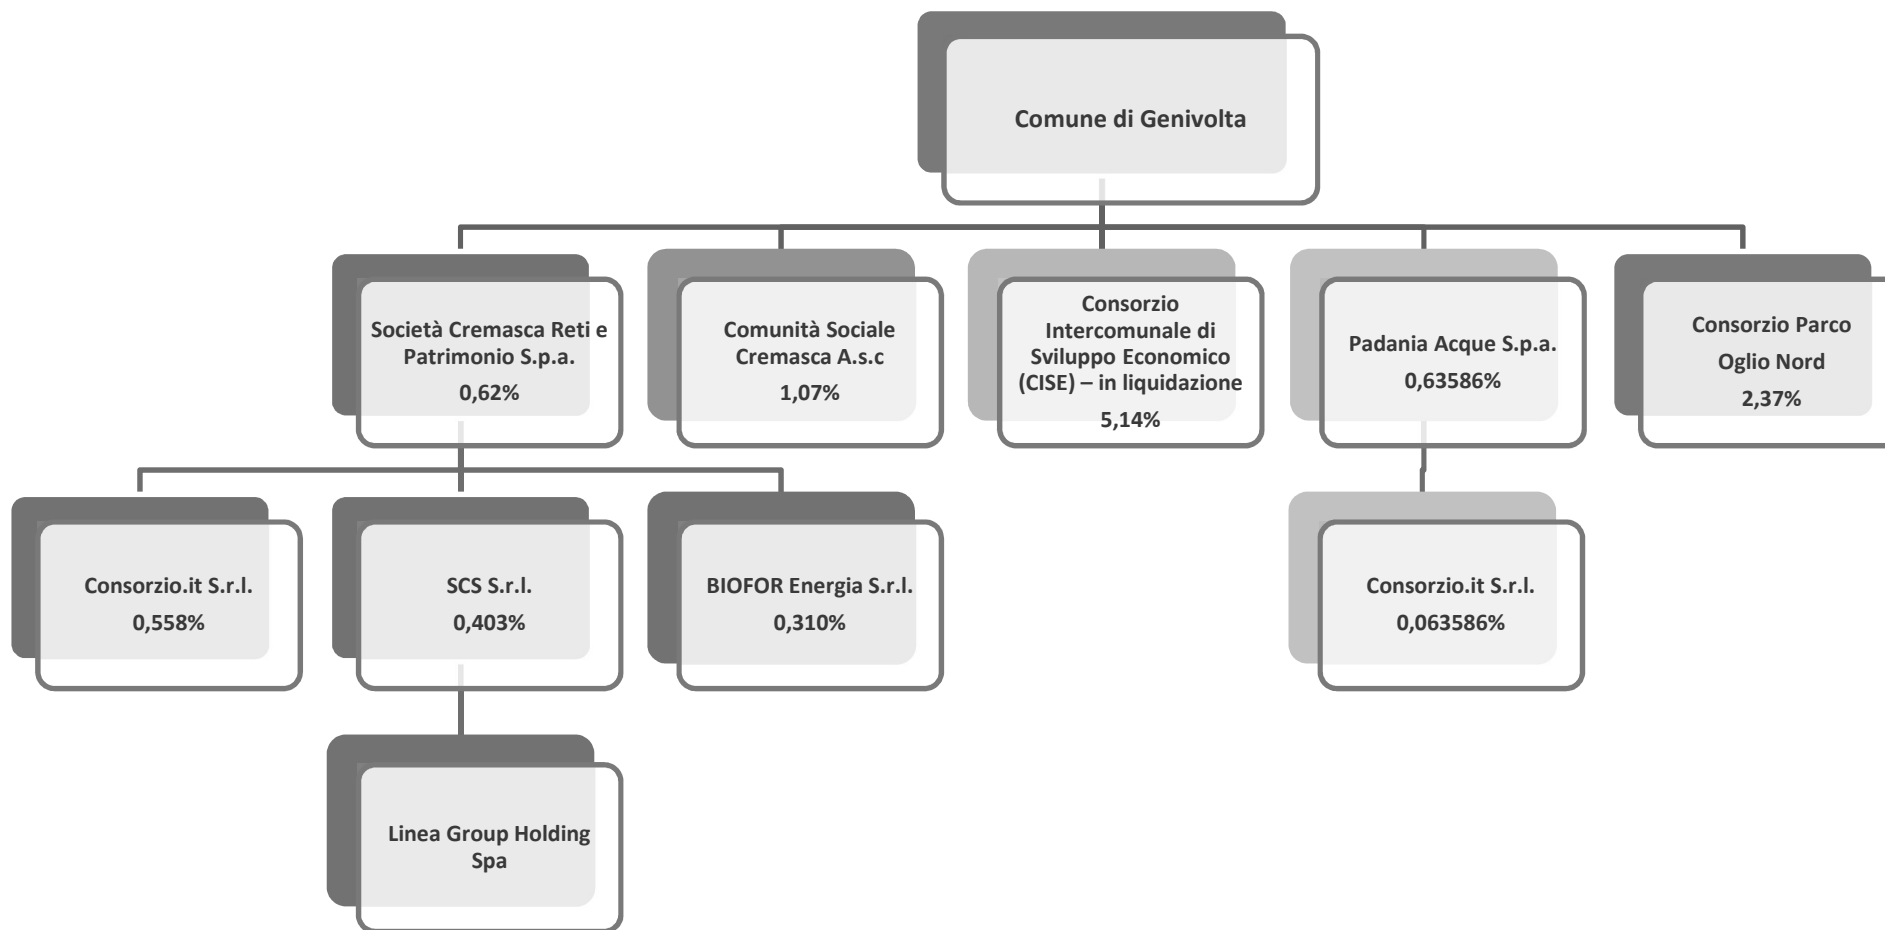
Comune di Genivolta

Società Cremasca Reti e Patrimonio S.p.a.
0,62%

Comunità Sociale Cremasca A.s.c
1,07%

Consorzio Intercomunale di Sviluppo Economico (CISE) – in liquidazione
5,14%

Padania Acque S.p.a.
0,63586%

Consorzio Parco Oglio Nord
2,37%

Consorzio.it S.r.l.
0,558%

SCS S.r.l.
0,403%

BIOFOR Energia S.r.l.
0,310%

Consorzio.it S.r.l.
0,063586%

Linea Group Holding Spa